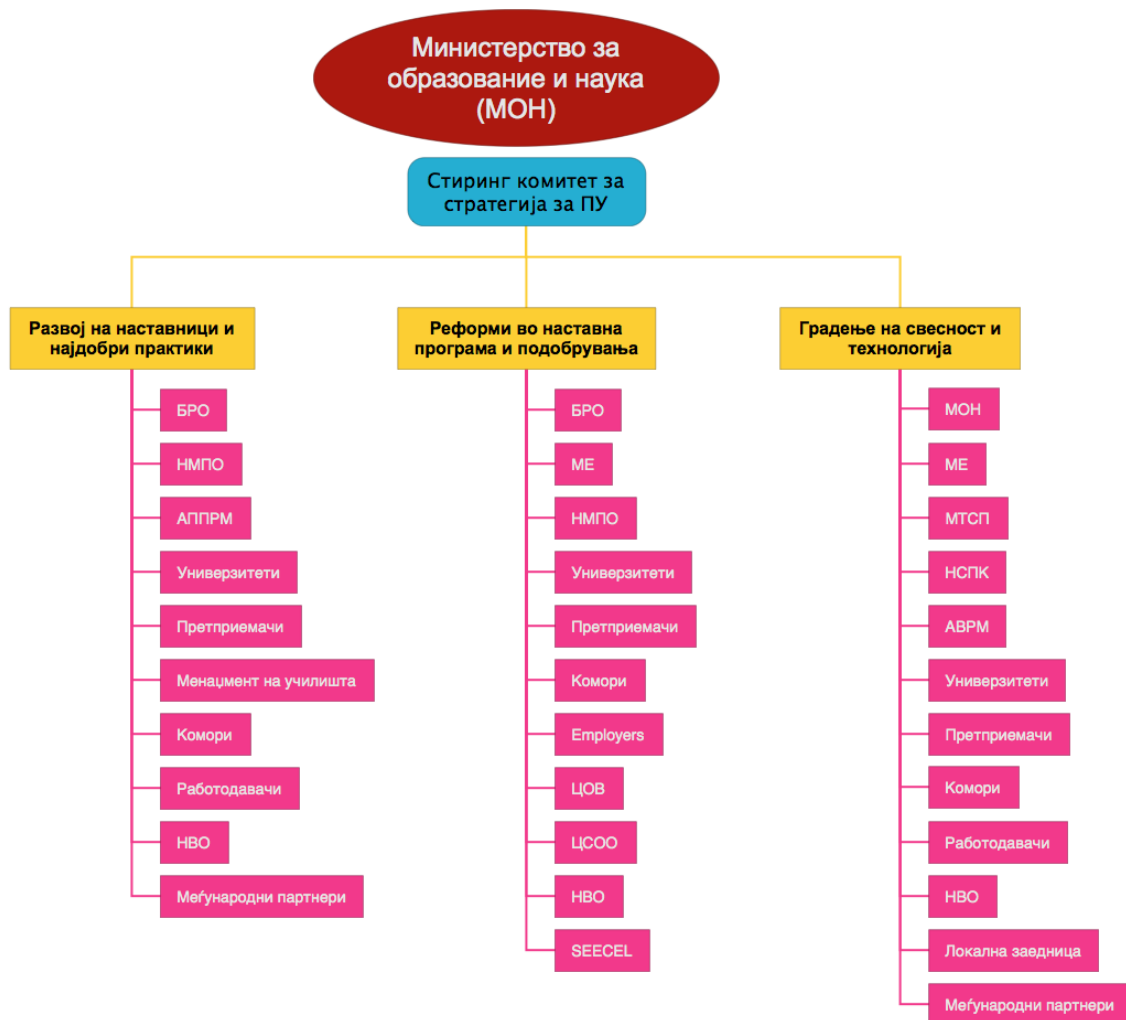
Министерство за образование и наука (МОН)

Стиринг комитет за стратегија за ПУ

Развој на наставници и најдобри практики

БРО

НМПО

АППРМ

Универзитети

Претприемачи

Менаџмент на училишта

Комори

Работодавачи

НВО

Меѓународни партнери

Реформи во наставна програма и подобрувања

БРО

МЕ

НМПО

Универзитети

Претприемачи

Комори

Employers

ЦОВ

ЦСОО

НВО

SEECEL

Градење на свесност и технологија

МОН

МЕ

МТСП

НСПК

АВРМ

Универзитети

Претприемачи

Комори

Работодавачи

НВО

Локална заедница

Меѓународни партнери